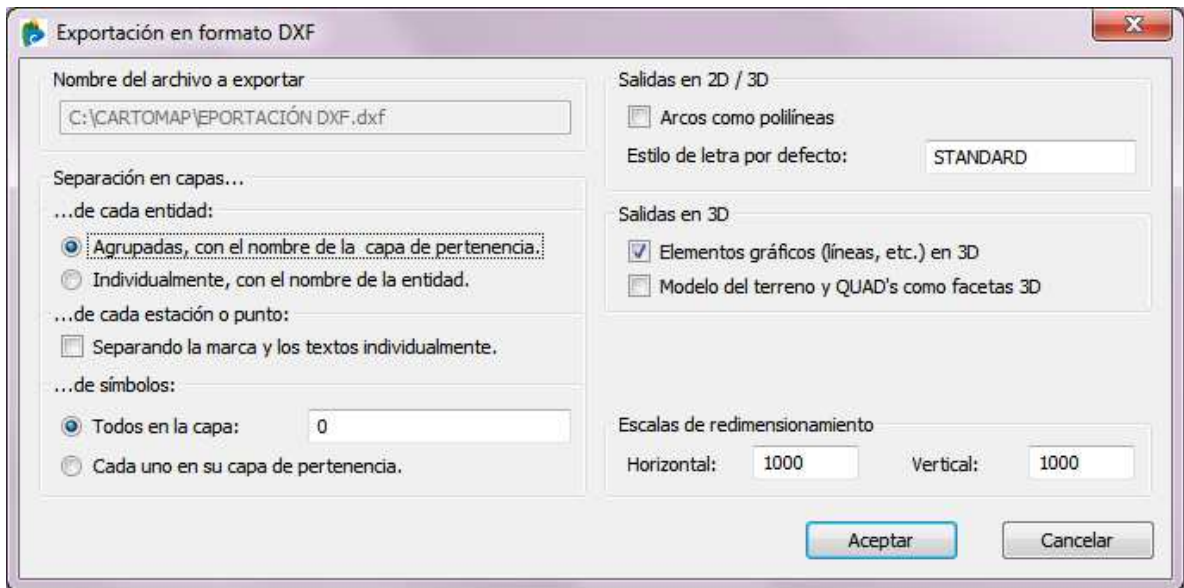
Exportación en formato DXF

Nombre del archivo a exportar

C:\CARTOMAP\EPORTACIÓN DXF.dxf

Separación en capas...

...de cada entidad:

Agrupadas, con el nombre de la capa de pertenencia.

Individualmente, con el nombre de la entidad.

...de cada estación o punto:

Separando la marca y los textos individualmente.

...de símbolos:

Todos en la capa: 0

Cada uno en su capa de pertenencia.

Salidas en 2D / 3D

Arcos como polilíneas

Estilo de letra por defecto: STANDARD

Salidas en 3D

Elementos gráficos (líneas, etc.) en 3D

Modelo del terreno y QUAD's como facetas 3D

Escalas de redimensionamiento

Horizontal: 1000 Vertical: 1000

Aceptar

Cancelar